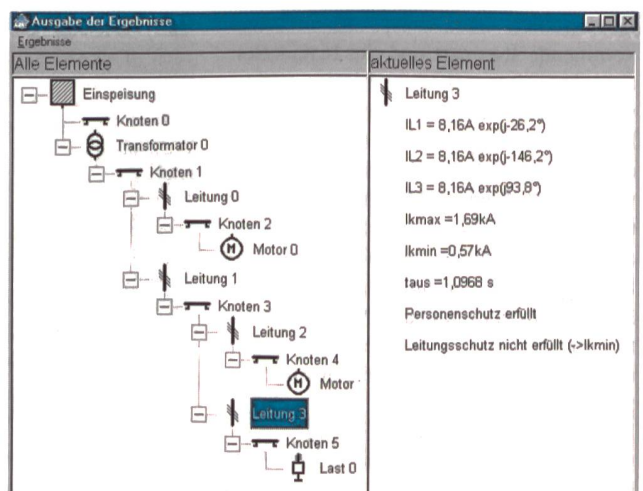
Ausgabe der Ergebnisse

Ergebnisse

Alle Elemente

Einspeisung
Knoten 0
Transformator 0
Knoten 1
Leitung 0
Knoten 2
Motor 0
Leitung 1
Knoten 3
Leitung 2
Knoten 4
Motor
Leitung 3
Knoten 5
Last 0

aktuelles Element

Leitung 3

IL1 = 8,16A exp(j-26,2°)

IL2 = 8,16A exp(j-146,2°)

IL3 = 8,16A exp(j93,8°)

Ikmax =1,69kA

Ikmin =0,57kA

taus =1,0968 s

Personenschutz erfüllt

Leitungsschutz nicht erfüllt (->Ikmin)